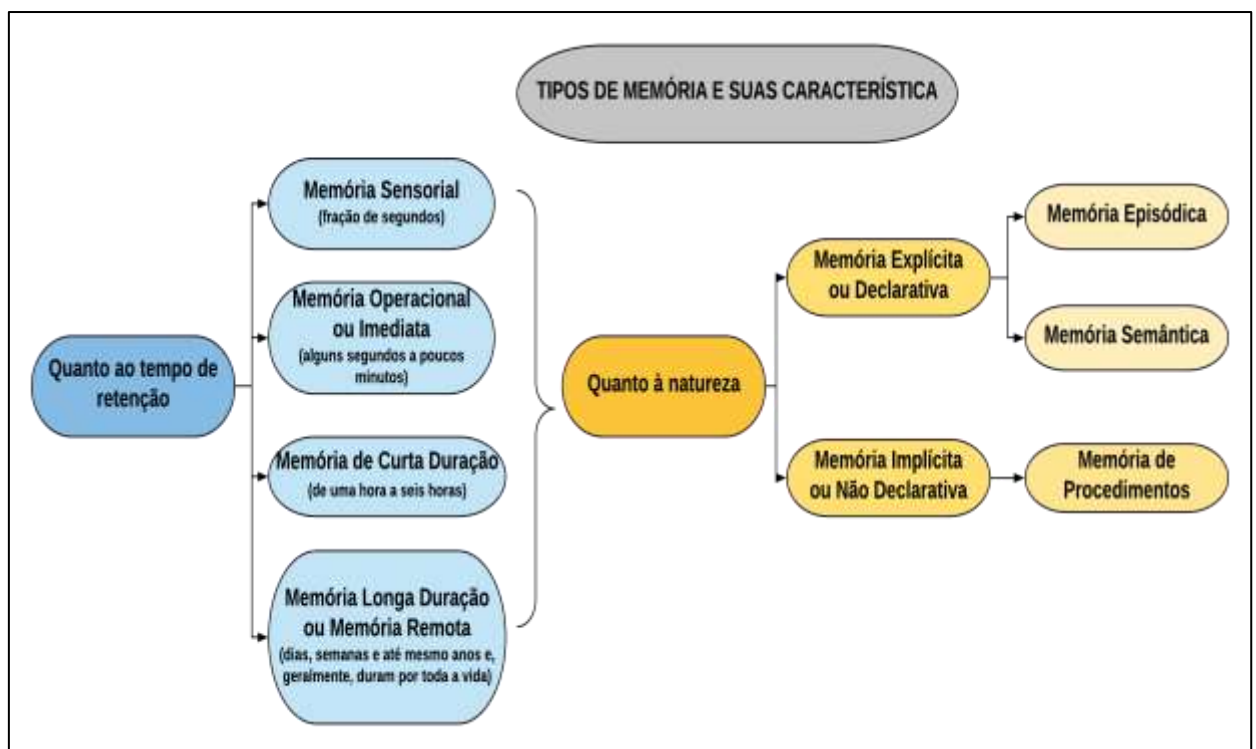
TIPOS DE MEMÓRIA E SUAS CARACTERÍSTICA

Quanto ao tempo de retenção

Memória Sensorial
(fração de segundos)

Memória Operacional ou Imediata
(alguns segundos a poucos minutos)

Memória de Curta Duração
(de uma hora a seis horas)

Memória Longa Duração ou Memória Remota
(dias, semanas e até mesmo anos e, geralmente, duram por toda a vida)

Quanto à natureza

Memória Explícita ou Declarativa

Memória Episódica

Memória Semântica

Memória Implícita ou Não Declarativa

Memória de Procedimentos